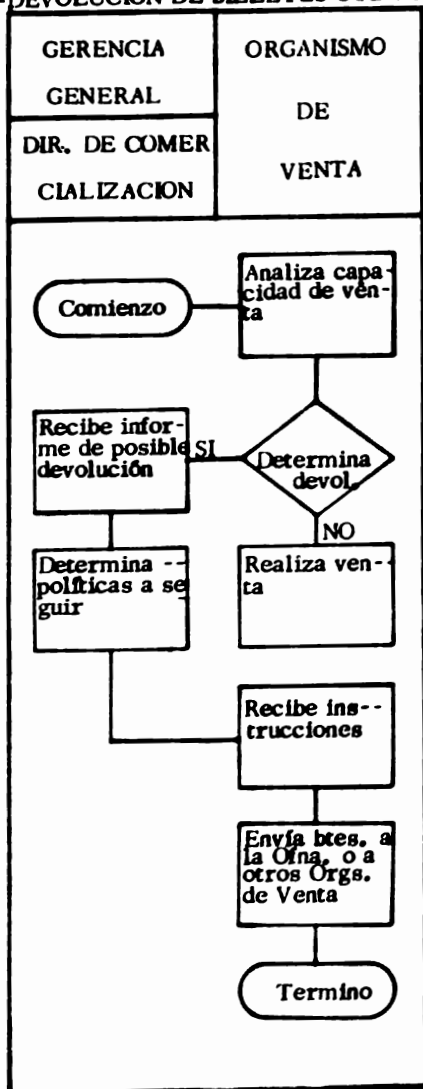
DEVOLUCION DE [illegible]

GERENCIA GENERAL

DIR. DE COMERCIALIZACION

ORGANISMO DE VENTA

Comienzo

Analiza capacidad de venta

Determina devol.

SI

NO

Recibe informe de posible devolución

Realiza venta

Determina políticas a seguir

Recibe instrucciones

Envía btes. a la Ofna. o a otros Orgs. de Venta

Termino